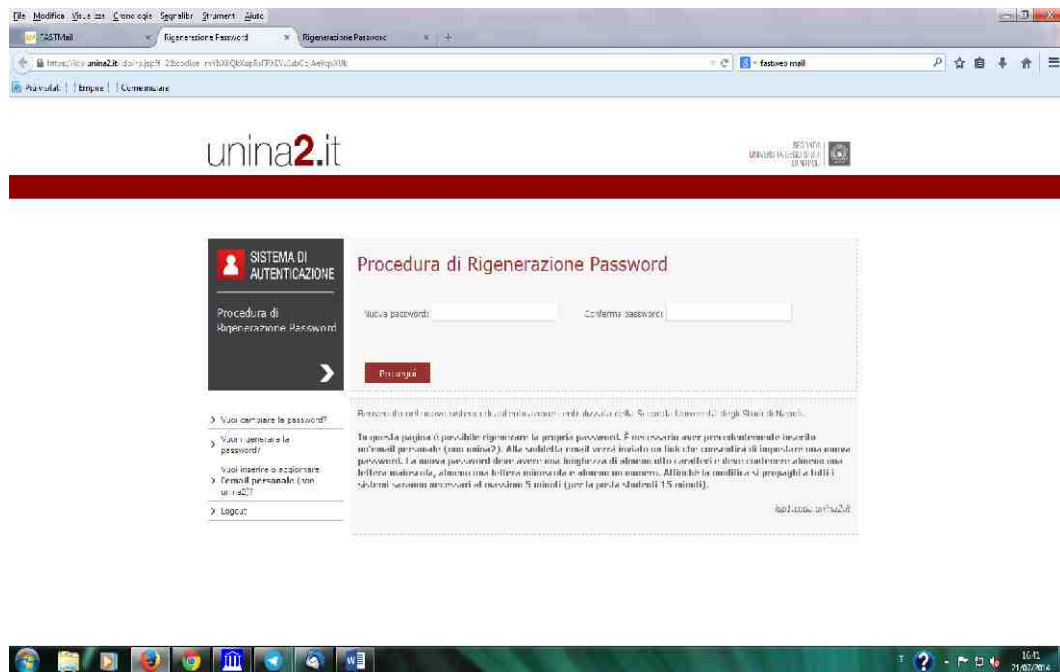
File Modifica Visualizza Cronologia Segnalibri Strumenti Aiuto

FASTMail × Rigenerazione Password × Rigenerazione Password × +

https://ico.unina2.it/ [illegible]

fastweb mail

Più visitati | Empire | Come iniziare

unina2.it

SECONDA UNIVERSITÀ DEGLI STUDI DI NAPOLI

SISTEMA DI AUTENTICAZIONE

Procedura di Rigenerazione Password

Procedura di Rigenerazione Password

Nuova password:

Conferma password:

Prosegui

Benvenuto nel nuovo sistema di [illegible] della Seconda Università degli Studi di Napoli.

In questa pagina è possibile rigenerare la propria password. È necessario aver precedentemente inserito un'email personale (non unina2). Alla suddetta email verrà inviato un link che consentirà di impostare una nuova password. La nuova password deve avere una lunghezza di almeno otto caratteri e deve contenere almeno una lettera maiuscola, almeno una lettera minuscola e almeno un numero. Affinché la modifica si propaghi a tutti i sistemi saranno necessari al massimo 5 minuti (per la posta studenti 15 minuti).

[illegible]

> Vuoi cambiare la password?

> Vuoi generare la password?

> Vuoi inserire o aggiornare l'email personale (non unina2)?

> Logout

16:41
21/07/2014